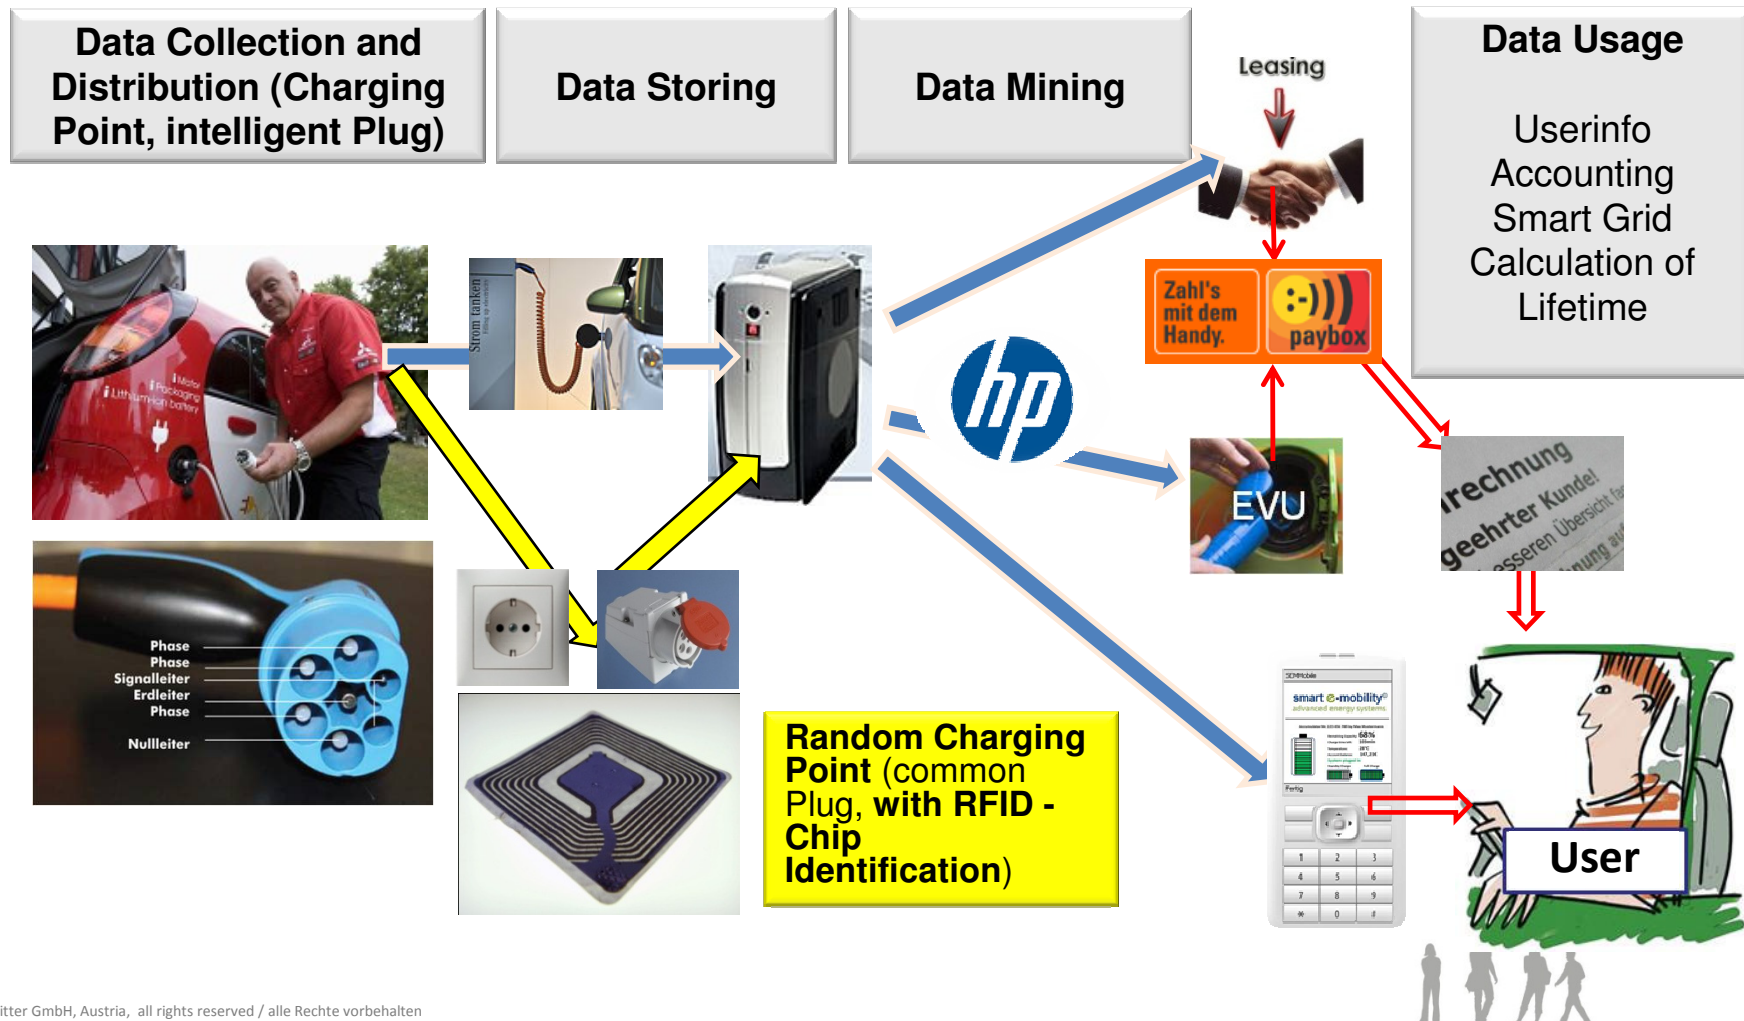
Data Collection and Distribution (Charging Point, intelligent Plug)

Data Storing

Data Mining

Leasing

Data Usage

Userinfo
Accounting
Smart Grid
Calculation of Lifetime

Strom tanken

Zahl's mit dem Handy.

paybox

EVU

rechnung
geehrter Kunde!
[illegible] Übersicht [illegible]

Phase
Phase
Signalleiter
Erdleiter
Phase
Nullleiter

Random Charging Point (common Plug, with RFID - Chip Identification)

smart e-mobility

User

itter GmbH, Austria, all rights reserved / alle Rechte vorbehalten